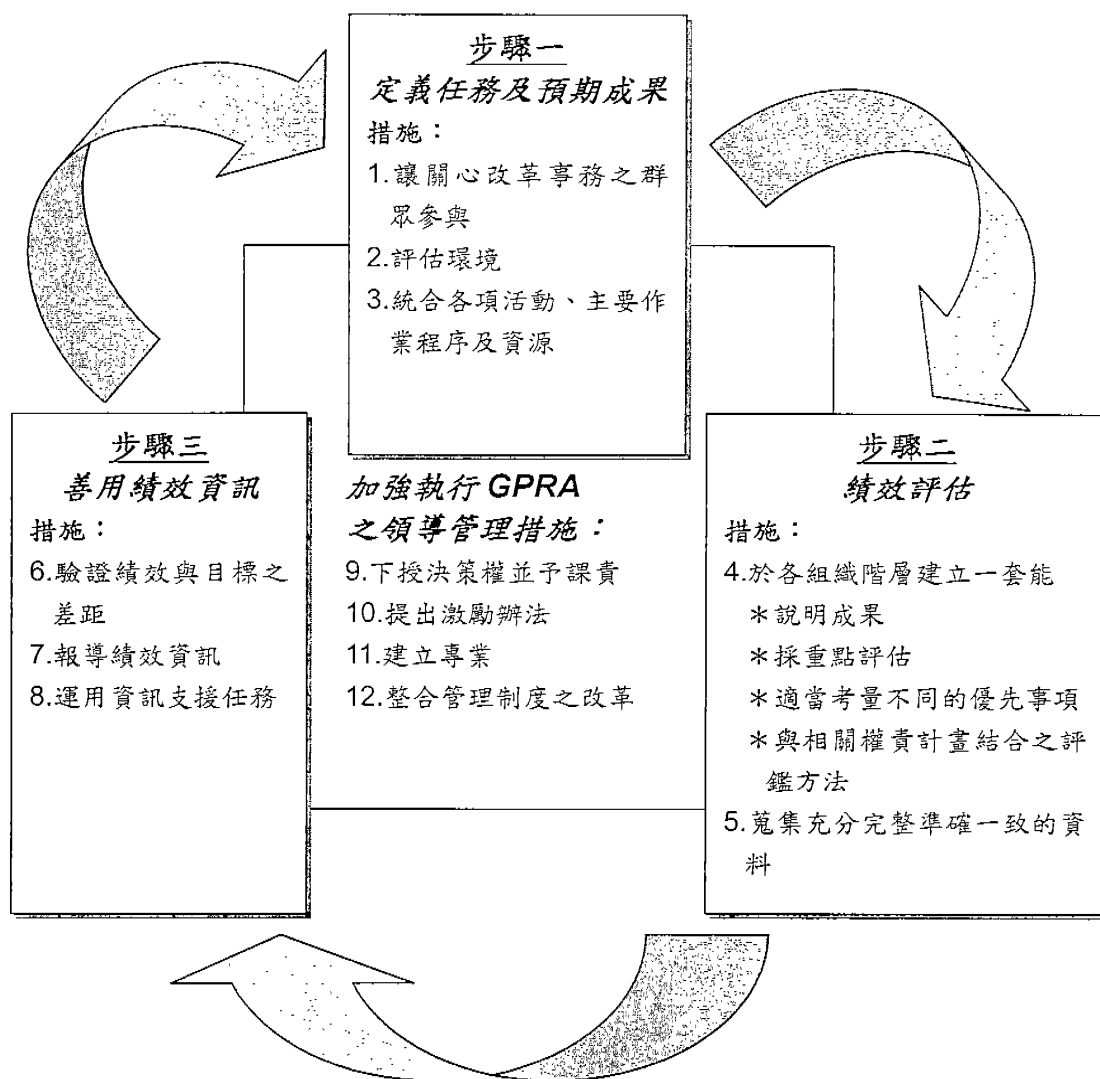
步驟一
定義任務及預期成果
措施：
1.讓關心改革事務之群眾參與
2.評估環境
3.統合各項活動、主要作業程序及資源

步驟三
善用績效資訊
措施：
6.驗證績效與目標之差距
7.報導績效資訊
8.運用資訊支援任務

加強執行 GPRA 之領導管理措施：
9.下授決策權並予課責
10.提出激勵辦法
11.建立專業
12.整合管理制度之改革

步驟二
績效評估
措施：
4.於各組織階層建立一套能
＊說明成果
＊採重點評估
＊適當考量不同的優先事項
＊與相關權責計畫結合之評鑑方法
5.蒐集充分完整準確一致的資料